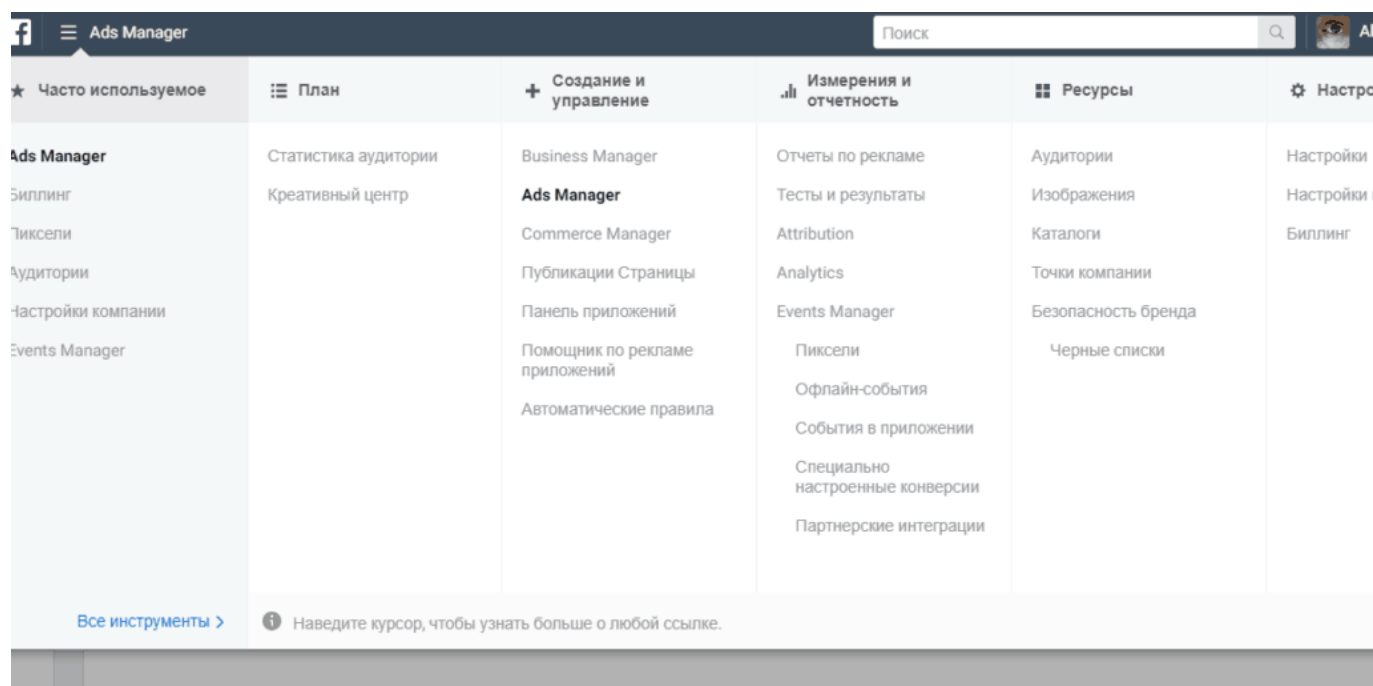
Ads Manager

Поиск

Al

Часто используемое

Ads Manager
Биллинг
Пиксели
Аудитории
Настройки компании
Events Manager

План

Статистика аудитории
Креативный центр

Создание и управление

Business Manager
Ads Manager
Commerce Manager
Публикации Страницы
Панель приложений
Помощник по рекламе приложений
Автоматические правила

Измерения и отчетность

Отчеты по рекламе
Тесты и результаты
Attribution
Analytics
Events Manager
Пиксели
Офлайн-события
События в приложении
Специально настроенные конверсии
Партнерские интеграции

Ресурсы

Аудитории
Изображения
Каталоги
Точки компании
Безопасность бренда
Черные списки

Настро

Настройки
Настройки
Биллинг

Все инструменты >

Наведите курсор, чтобы узнать больше о любой ссылке.